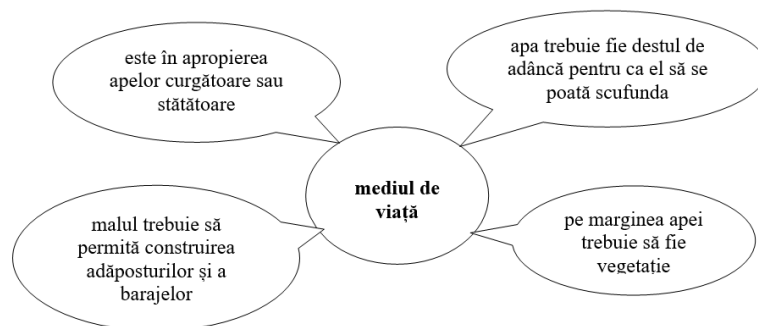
este în apropierea apelor curgătoare sau stătătoare

apa trebuie fie destul de adâncă pentru ca el să se poată scufunda

mediul de viață

malul trebuie să permită construirea adăposturilor și a barajelor

pe marginea apei trebuie să fie vegetație